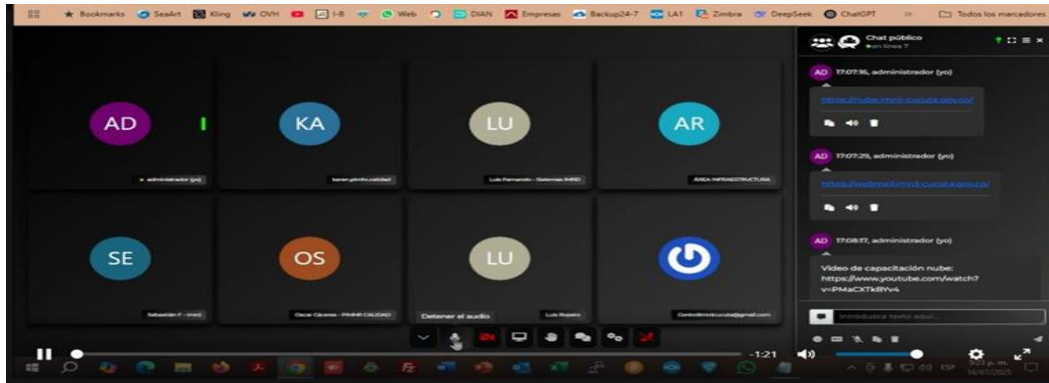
Bookmarks SeaArt Kling OVH I-8 Web DIAN Empresas Backup24-7 LA1 Zimbra DeepSeek ChatGPT » Todos los marcadores

AD
administrador (yo)

KA
karen.pinfo.calidad

LU
Luis Fernando - Sistemas IMRD

AR
ÁREA INFRAESTRUCTURA

SE
Sebastián F - imrd

OS
Oscar Cáceres - PIMHI CALIDAD

LU
Detener el audio
Luis Rojano

Controlimrdcucuta@gmail.com

Chat público
en línea 7

AD 17:07:36, administrador (yo)
https://nube.imrd-cucuta.gov.co/

AD 17:07:29, administrador (yo)
https://webmail.imrd-cucuta.gov.co/

AD 17:08:17, administrador (yo)
Video de capacitación nube: https://www.youtube.com/watch?v=PMaCXTkBYv4

Introduzca texto aquí...

-1:21

ESP
16/07/2025